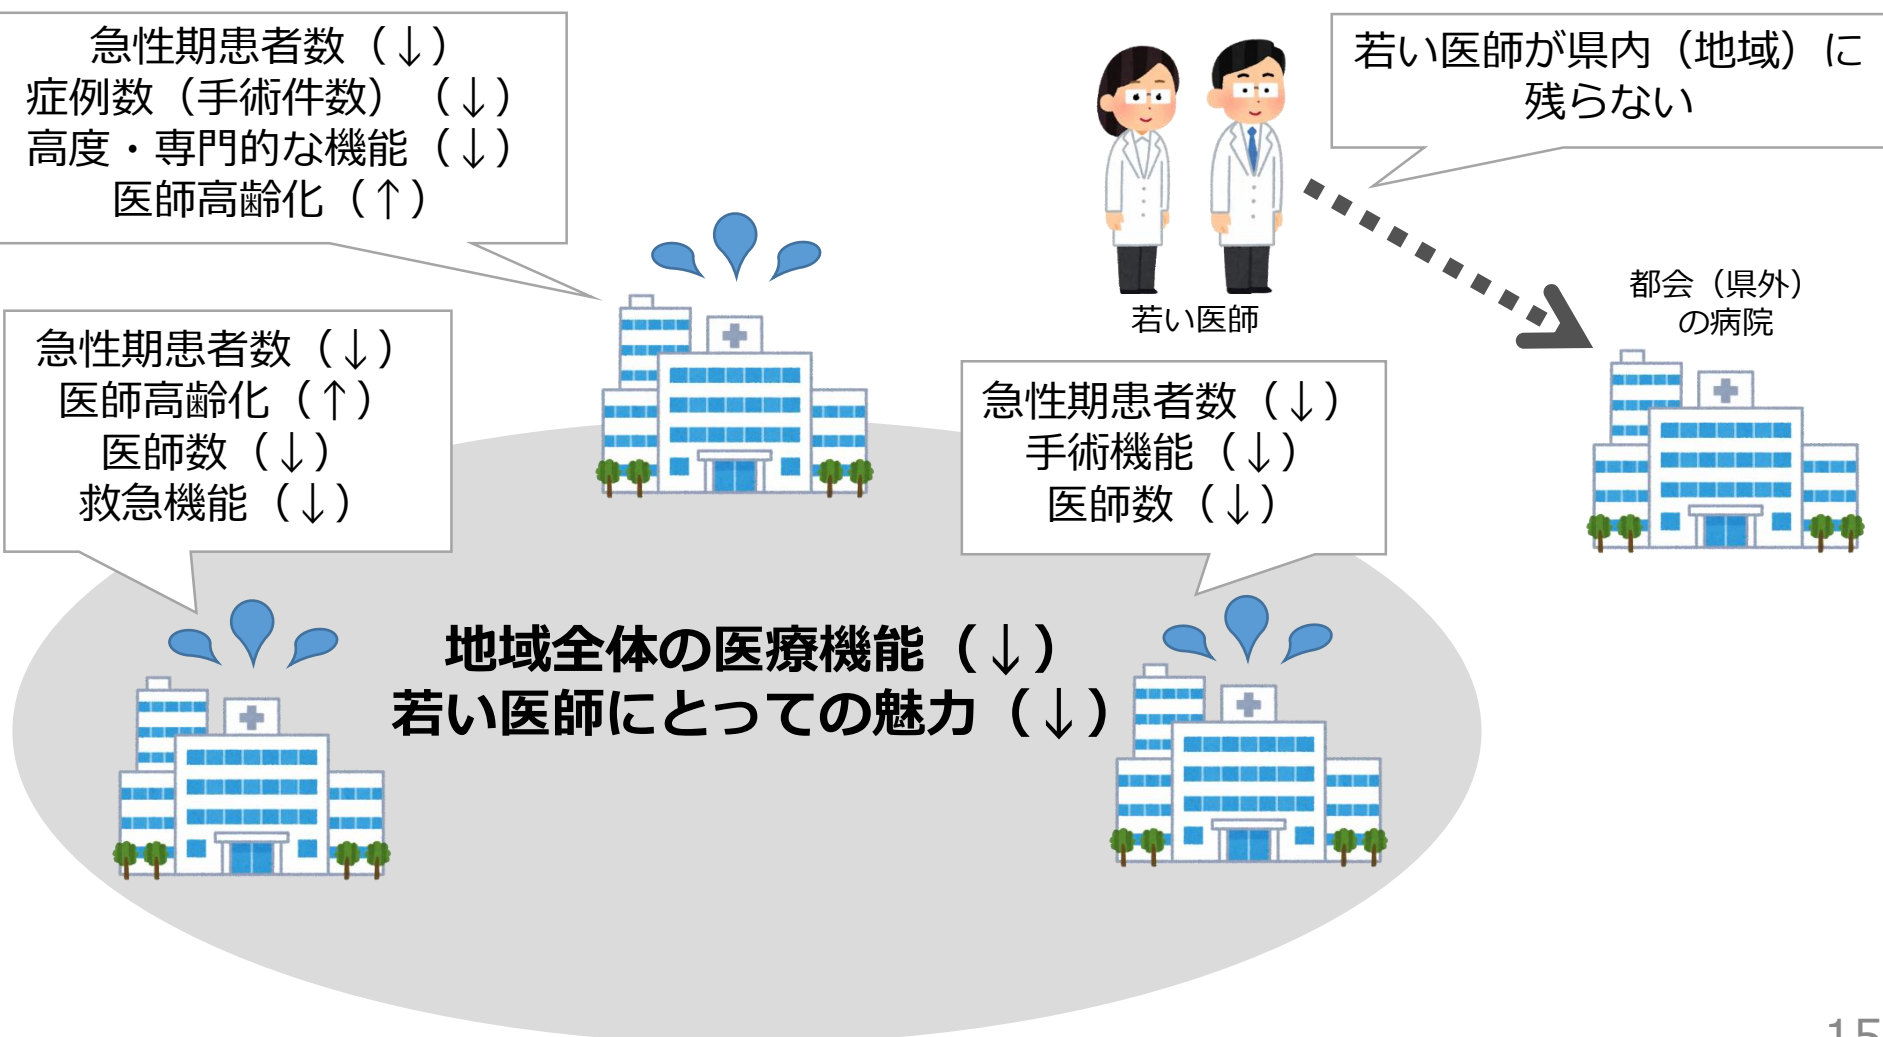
急性期患者数（↓）
症例数（手術件数）（↓）
高度・専門的な機能（↓）
医師高齢化（↑）

若い医師が県内（地域）に残らない

若い医師

都会（県外）の病院

急性期患者数（↓）
医師高齢化（↑）
医師数（↓）
救急機能（↓）

急性期患者数（↓）
手術機能（↓）
医師数（↓）

地域全体の医療機能（↓）
若い医師にとっての魅力（↓）

15